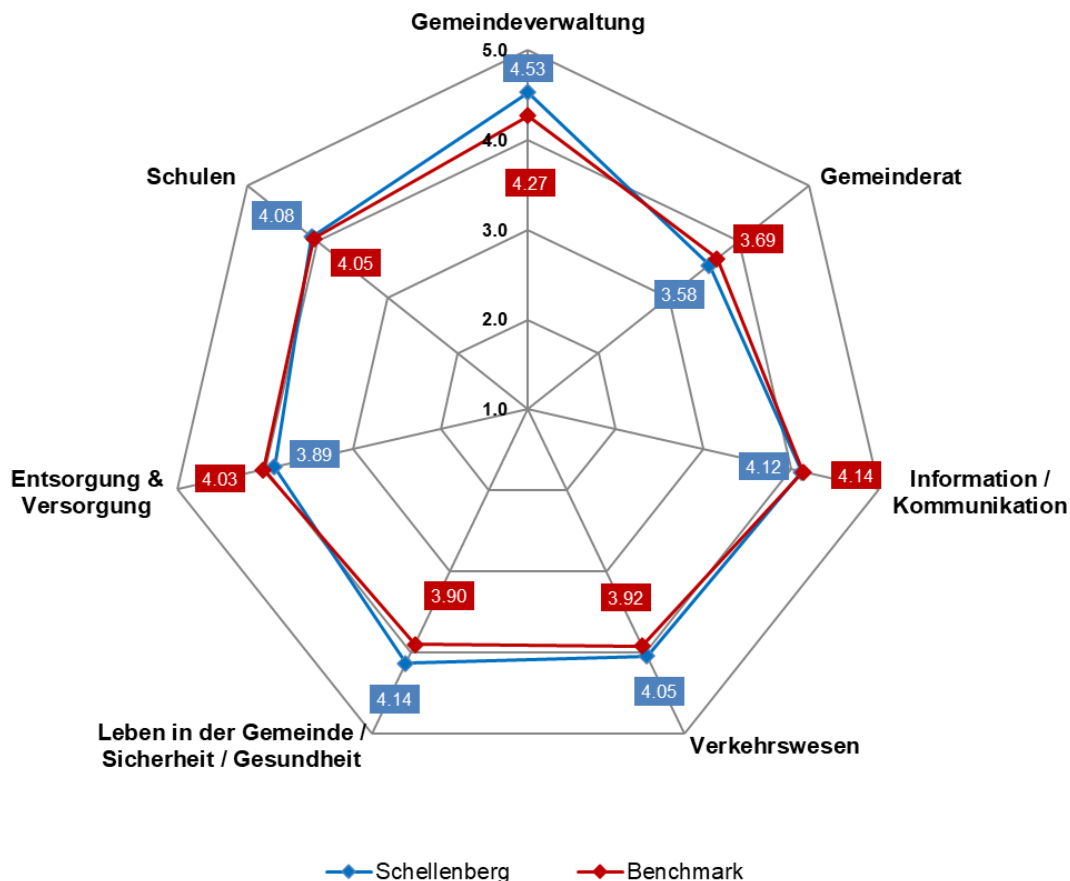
Gemeindeverwaltung

5.0
4.53
4.0
4.27
3.0
2.0
1.0

Gemeinderat
3.69
3.58

Information / Kommunikation
4.12
4.14

Verkehrswesen
3.92
4.05

Leben in der Gemeinde / Sicherheit / Gesundheit
3.90
4.14

Entsorgung & Versorgung
4.03
3.89

Schulen
4.08
4.05

Schellenberg
Benchmark